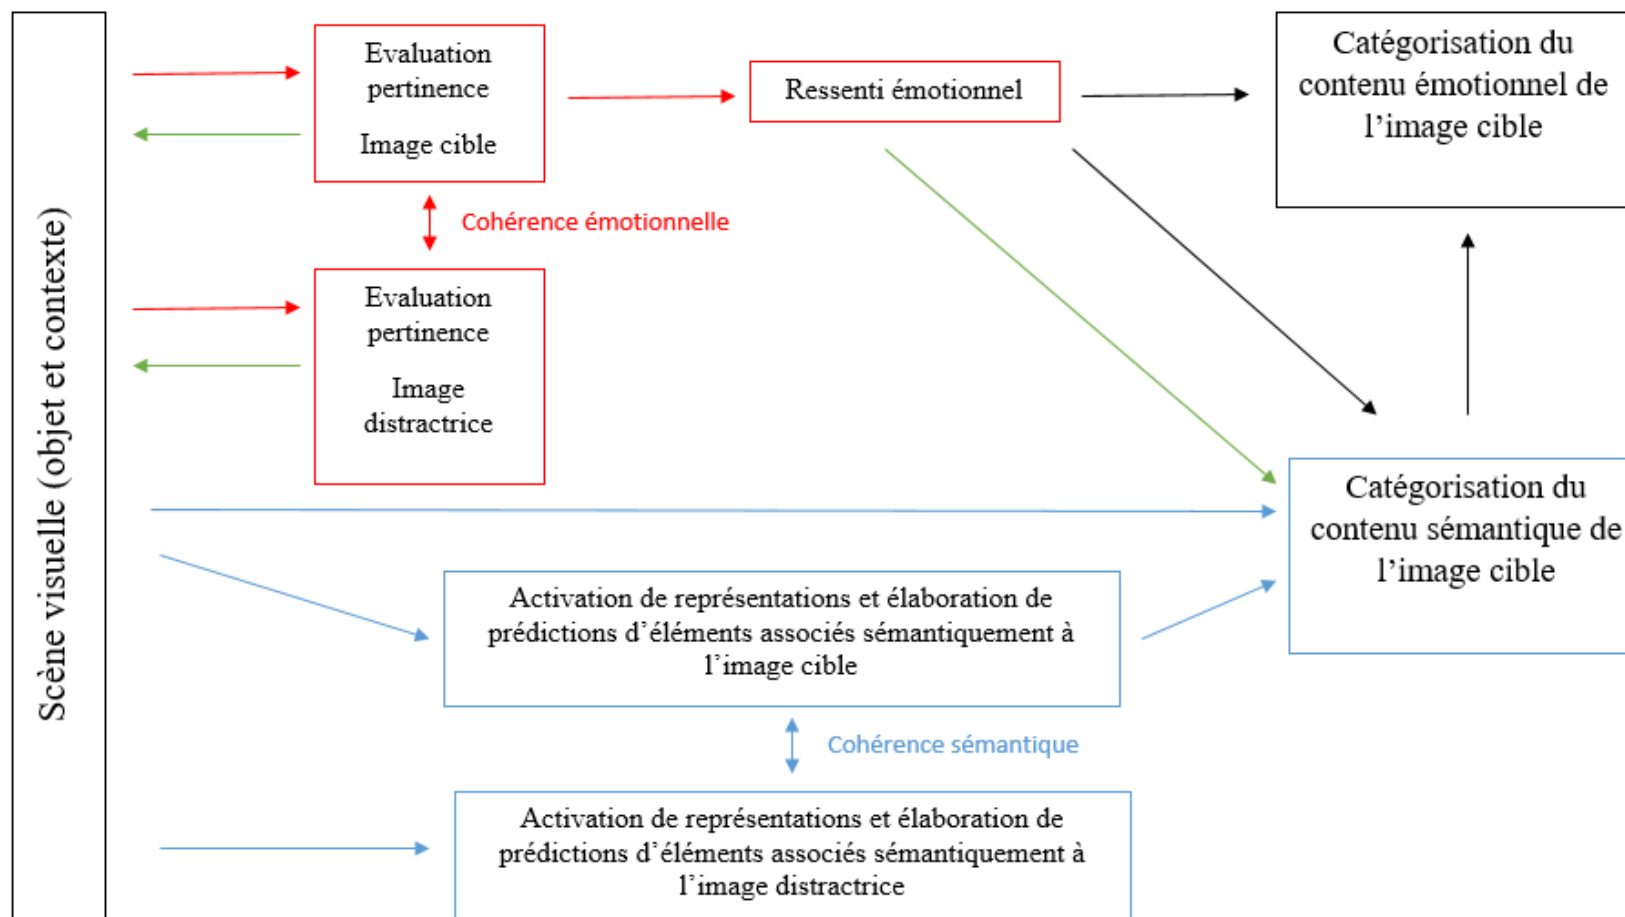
Scène visuelle (objet et contexte)

Evaluation pertinence

Image cible

Cohérence émotionnelle

Evaluation pertinence

Image distractrice

Ressenti émotionnel

Catégorisation du contenu émotionnel de l’image cible

Catégorisation du contenu sémantique de l’image cible

Activation de représentations et élaboration de prédictions d’éléments associés sémantiquement à l’image cible

Cohérence sémantique

Activation de représentations et élaboration de prédictions d’éléments associés sémantiquement à l’image distractrice